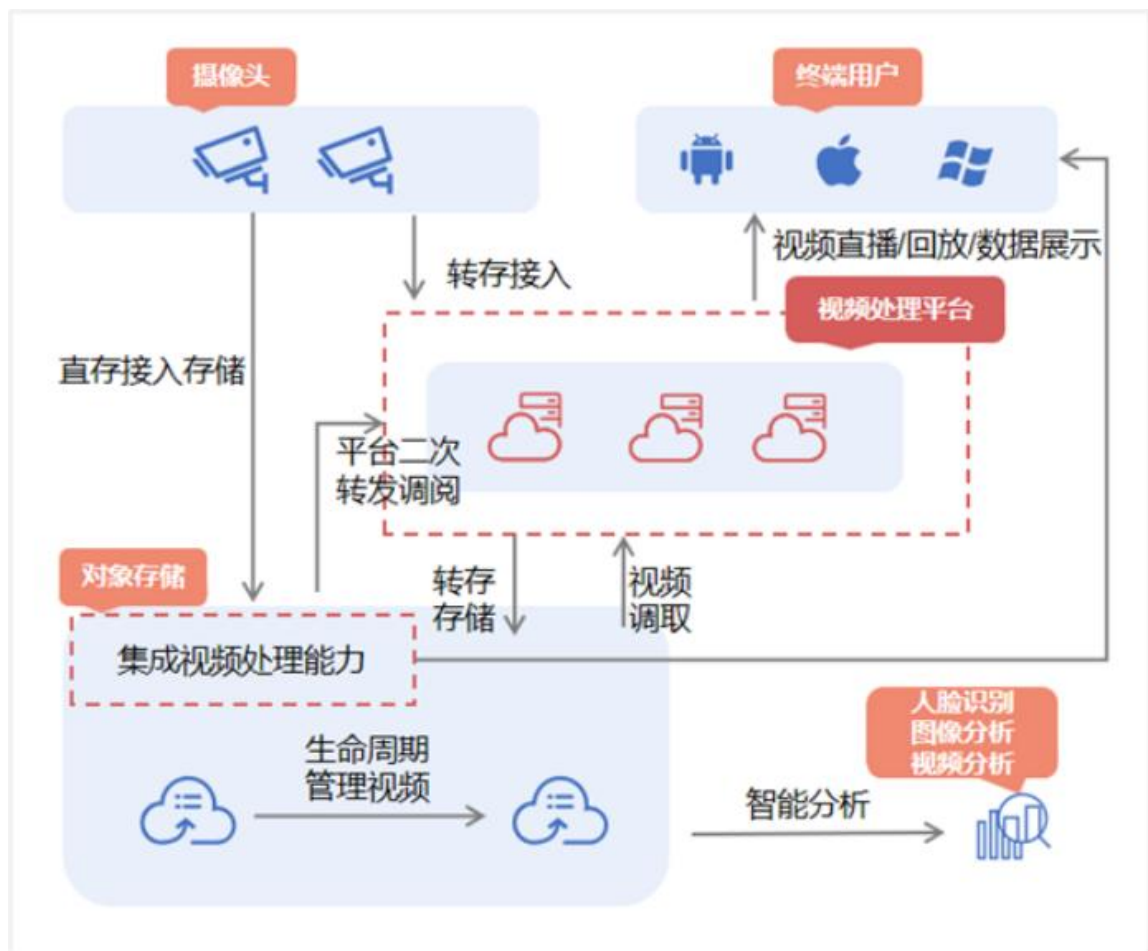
摄像头

终端用户

视频直播/回放/数据展示

转存接入

视频处理平台

直存接入存储

平台二次转发调阅

对象存储

转存存储

视频调取

集成视频处理能力

人脸识别
图像分析
视频分析

生命周期管理视频

智能分析